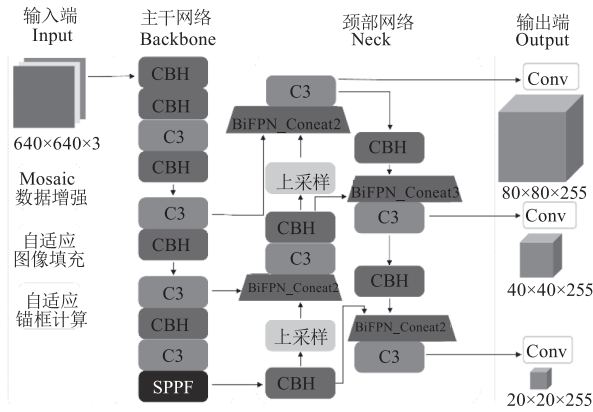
输入端
Input

640×640×3

Mosaic
数据增强

自适应
图像填充

自适应
锚框计算

主干网络
Backbone

CBH
CBH
C3
CBH
C3
CBH
C3
CBH
C3
SPPF

颈部网络
Neck

C3
BiFPN_Coneat2
上采样
CBH
C3
BiFPN_Coneat2
上采样
CBH

CBH
BiFPN_Coneat3
C3
CBH
BiFPN_Coneat2
C3

输出端
Output

Conv
80×80×255
Conv
40×40×255
Conv
20×20×255